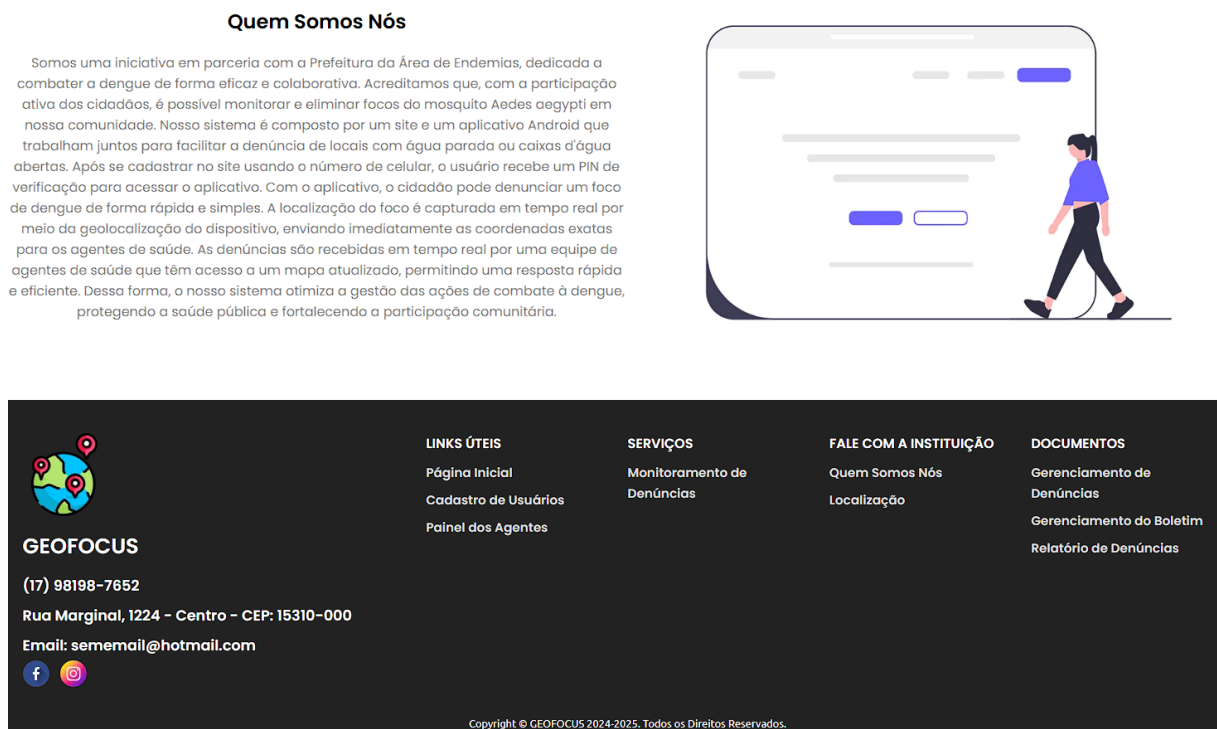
Quem Somos Nós

Somos uma iniciativa em parceria com a Prefeitura da Área de Endemias, dedicada a combater a dengue de forma eficaz e colaborativa. Acreditamos que, com a participação ativa dos cidadãos, é possível monitorar e eliminar focos do mosquito Aedes aegypti em nossa comunidade. Nosso sistema é composto por um site e um aplicativo Android que trabalham juntos para facilitar a denúncia de locais com água parada ou caixas d'água abertas. Após se cadastrar no site usando o número de celular, o usuário recebe um PIN de verificação para acessar o aplicativo. Com o aplicativo, o cidadão pode denunciar um foco de dengue de forma rápida e simples. A localização do foco é capturada em tempo real por meio da geolocalização do dispositivo, enviando imediatamente as coordenadas exatas para os agentes de saúde. As denúncias são recebidas em tempo real por uma equipe de agentes de saúde que têm acesso a um mapa atualizado, permitindo uma resposta rápida e eficiente. Dessa forma, o nosso sistema otimiza a gestão das ações de combate à dengue, protegendo a saúde pública e fortalecendo a participação comunitária.

GEOFOCUS

(17) 98198-7652

Rua Marginal, 1224 - Centro - CEP: 15310-000

Email: sememail@hotmail.com

LINKS ÚTEIS
Página Inicial
Cadastro de Usuários
Painel dos Agentes

SERVIÇOS
Monitoramento de Denúncias

FALE COM A INSTITUIÇÃO
Quem Somos Nós
Localização

DOCUMENTOS
Gerenciamento de Denúncias
Gerenciamento do Boletim
Relatório de Denúncias

Copyright © GEOFOCUS 2024-2025. Todos os Direitos Reservados.